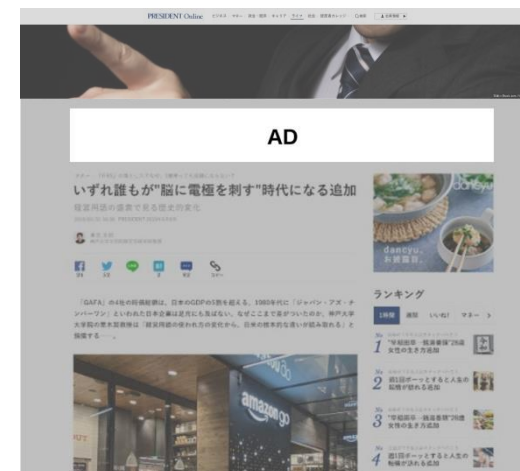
PRESIDENT Online

AD

いずれ誰もが"脳に電極を刺す"時代になる追加

「GAFA」の4社の時価総額は、日本のGDPの5割を超える。1980年代に「ジャパン・アズ・ナンバーワン」といわれた日本企業は足元にも及ばない。なぜここまで差がついたのか。神戸大学大学院の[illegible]教授は「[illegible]」と指摘する――。

amazon go

dancyu

ランキング

1
2
3
4